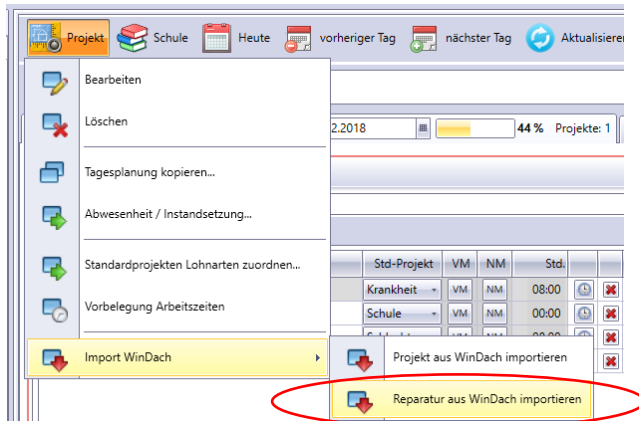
Projekt Schule Heute vorheriger Tag nächster Tag Aktualisieren

Bearbeiten

Löschen

Tagesplanung kopieren...

Abwesenheit / Instandsetzung...

Standardprojekten Lohnarten zuordnen...

Vorbelegung Arbeitszeiten

Import WinDach

Projekt aus WinDach importieren

Reparatur aus WinDach importieren

2.2018

44 %

Projekte: 1

| Std-Projekt | VM | NM | Std. |
|---|---|---|---|
| Krankheit | VM | NM | 08:00 |
| Schule | VM | NM | 00:00 |